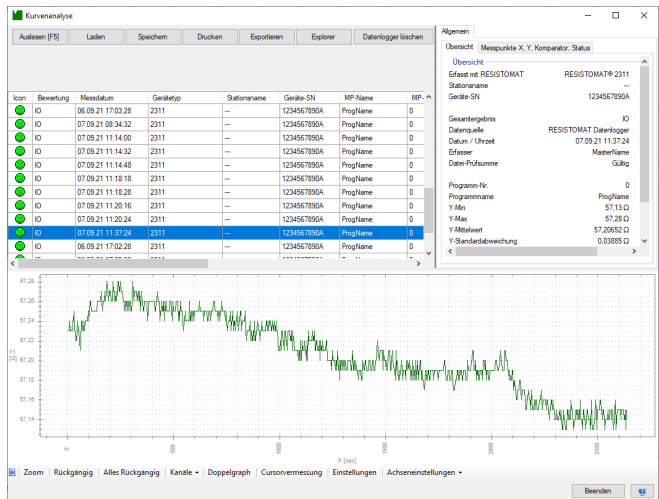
Kurvenanalyse

Auslesen [F5] | Laden | Speichern | Drucken | Exportieren | Explorer | Datenlogger löschen

| Icon | Bewertung | Messdatum | Gerätetyp | Stationsname | Geräte-SN | MP-Name | MP- |
|---|---|---|---|---|---|---|---|
| | IO | 06.09.21 17:03:28 | 2311 | --- | 1234567890A | ProgName | 0 |
| | IO | 07.09.21 08:34:32 | 2311 | --- | 1234567890A | ProgName | 0 |
| | IO | 07.09.21 11:14:00 | 2311 | --- | 1234567890A | ProgName | 0 |
| | IO | 07.09.21 11:14:32 | 2311 | --- | 1234567890A | ProgName | 0 |
| | IO | 07.09.21 11:14:48 | 2311 | --- | 1234567890A | ProgName | 0 |
| | IO | 07.09.21 11:18:18 | 2311 | --- | 1234567890A | ProgName | 0 |
| | IO | 07.09.21 11:18:28 | 2311 | --- | 1234567890A | ProgName | 0 |
| | IO | 07.09.21 11:20:16 | 2311 | --- | 1234567890A | ProgName | 0 |
| | IO | 07.09.21 11:20:24 | 2311 | --- | 1234567890A | ProgName | 0 |
| | IO | 07.09.21 11:37:24 | 2311 | --- | 1234567890A | ProgName | 0 |
| | IO | 06.09.21 17:02:28 | 2311 | --- | 1234567890A | ProgName | 0 |

Allgemein
Übersicht | Messpunkte X, Y, Komparator, Status

Übersicht
Erfasst mit RESISTOMAT RESISTOMAT® 2311
Stationsname ---
Geräte-SN 1234567890A

Gesamtergebnis IO
Datenquelle RESISTOMAT Datenlogger
Datum / Uhrzeit 07.09.21 11:37:24
Erfasser MasterName
Datei-Prüfsumme Gültig

Programm-Nr. 0
Programmname ProgName
Y-Min 57,13 Ω
Y-Max 57,28 Ω
Y-Mittelwert 57,20652 Ω
Y-Standardabweichung 0,03885 Ω

57,28
57,26
57,24
57,22
57,20
57,18
57,16
57,14
Y [Ω]
0
500
1000
1500
2000
2500
X [sec]

Zoom | Rückgängig | Alles Rückgängig | Kanäle | Doppelgraph | Cursorvermessung | Einstellungen | Achseneinstellungen

Beenden